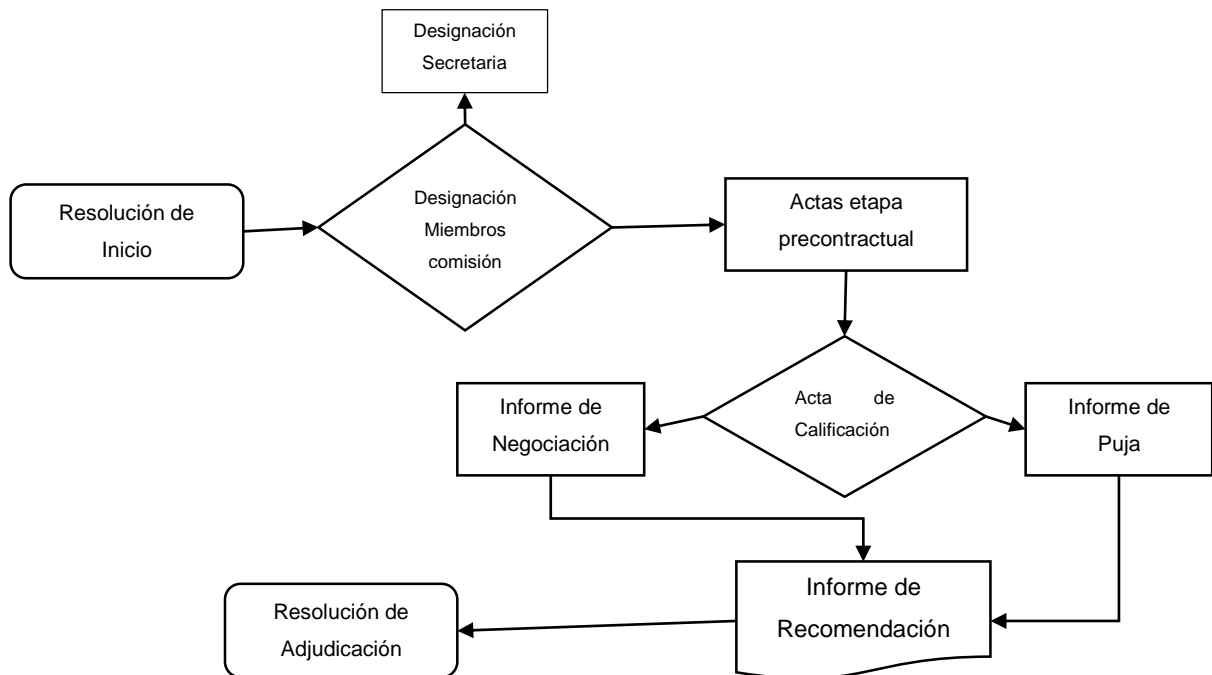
Designación Secretaria

Resolución de Inicio

Designación Miembros comisión

Actas etapa precontractual

Informe de Negociación

Acta de Calificación

Informe de Puja

Informe de Recomendación

Resolución de Adjudicación